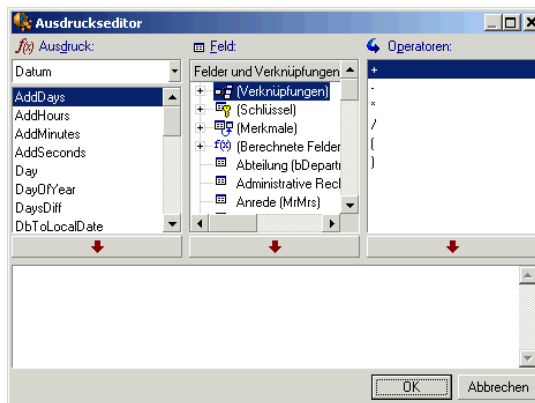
Ausdruckseditor

f(x) Ausdruck:

Datum

AddDays
AddHours
AddMinutes
AddSeconds
Day
DayOfYear
DaysDiff
DbToLocalDate

Feld:

Felder und Verknüpfungen

(Verknüpfungen)
(Schlüssel)
(Merkmale)
(Berechnete Felder
Abteilung (bDepart
Administrative Rech
Anrede (MrMrs)

Operatoren:

+
-
*
/
(
)

OK
Abbrechen